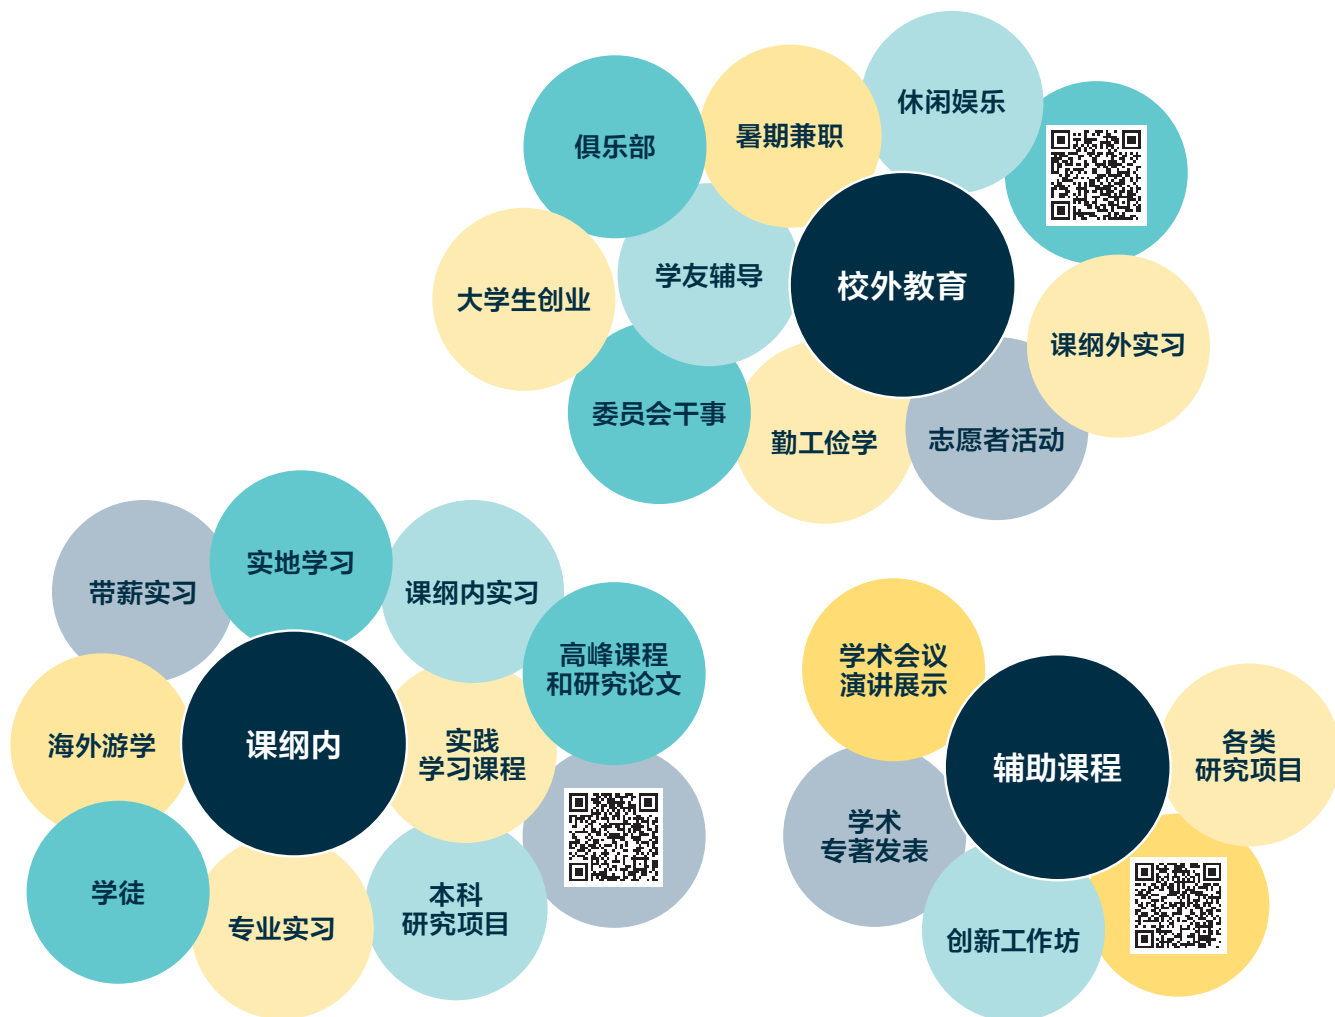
校外教育

俱乐部

暑期兼职

休闲娱乐

大学生创业

学友辅导

课纲外实习

委员会干事

勤工俭学

志愿者活动

课纲内

带薪实习

实地学习

课纲内实习

高峰课程
和研究论文

海外游学

实践
学习课程

学徒

专业实习

本科
研究项目

辅助课程

学术会议
演讲展示

各类
研究项目

学术
专著发表

创新工作坊